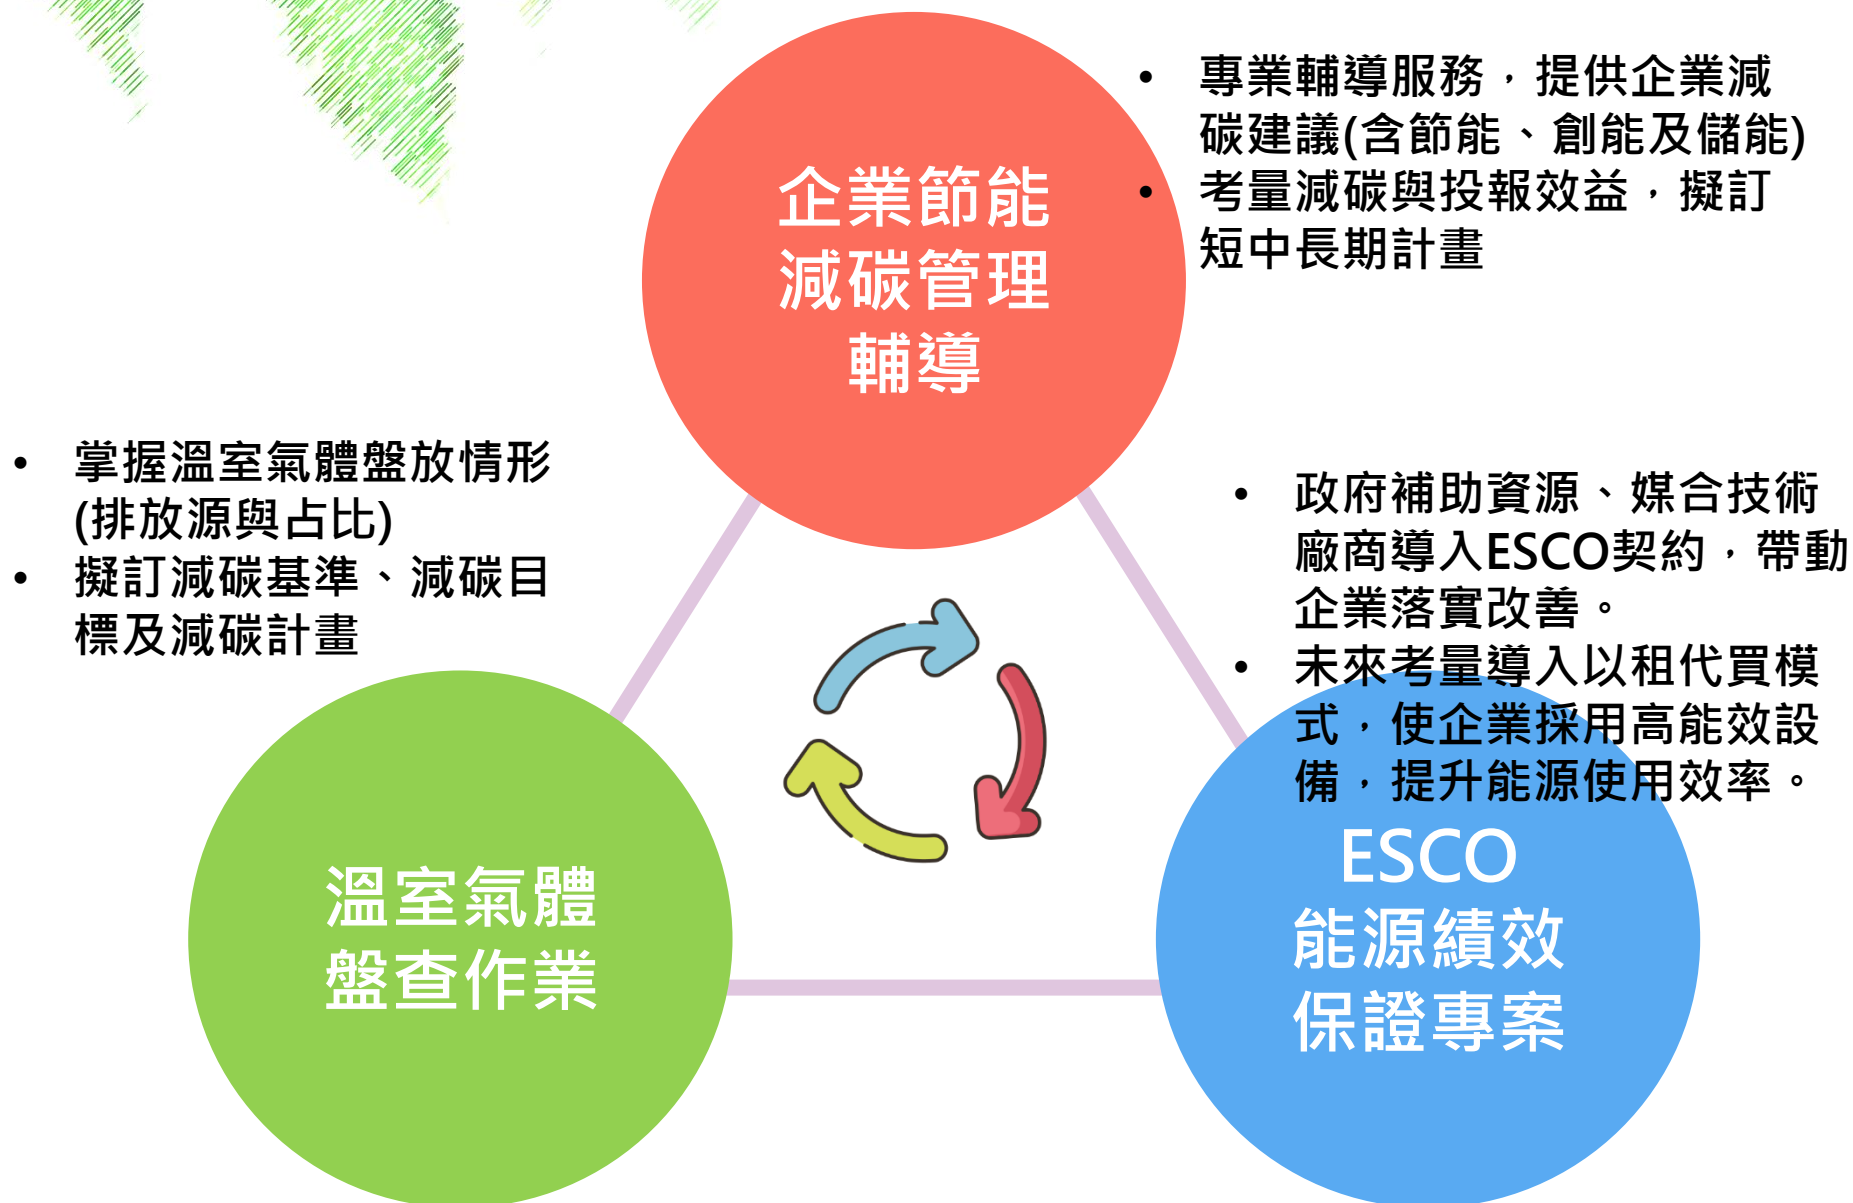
企業節能
減碳管理
輔導

• 專業輔導服務，提供企業減碳建議(含節能、創能及儲能)
• 考量減碳與投報效益，擬訂短中長期計畫

• 掌握溫室氣體盤放情形(排放源與占比)
• 擬訂減碳基準、減碳目標及減碳計畫

• 政府補助資源、媒合技術廠商導入ESCO契約，帶動企業落實改善。
• 未來考量導入以租代買模式，使企業採用高能效設備，提升能源使用效率。

溫室氣體
盤查作業

ESCO
能源績效
保證專案